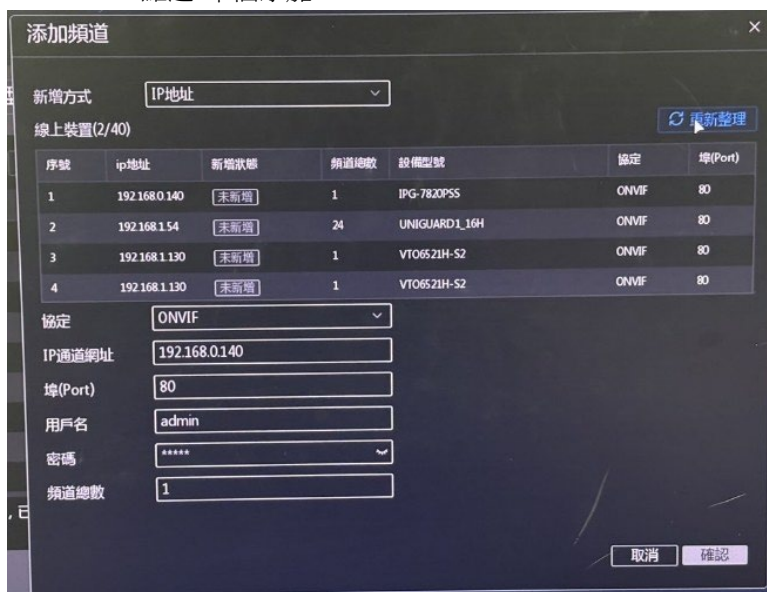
添加頻道

新增方式 IP地址

線上裝置(2/40)

更新整理

| 序號 | ip地址 | 新增狀態 | 頻道總數 | 設備型號 | 協定 | 埠(Port) |
|---|---|---|---|---|---|---|
| 1 | 192.168.0.140 | 未新增 | 1 | IPG-7820PSS | ONVIF | 80 |
| 2 | 192.168.1.54 | 未新增 | 24 | UNIGUARD1_16H | ONVIF | 80 |
| 3 | 192.168.1.130 | 未新增 | 1 | VTO6521H-S2 | ONVIF | 80 |
| 4 | 192.168.1.130 | 未新增 | 1 | VTO6521H-S2 | ONVIF | 80 |

協定 ONVIF

IP通道網址 192.168.0.140

埠(Port) 80

用戶名 admin

密碼 *****

頻道總數 1

取消 確認